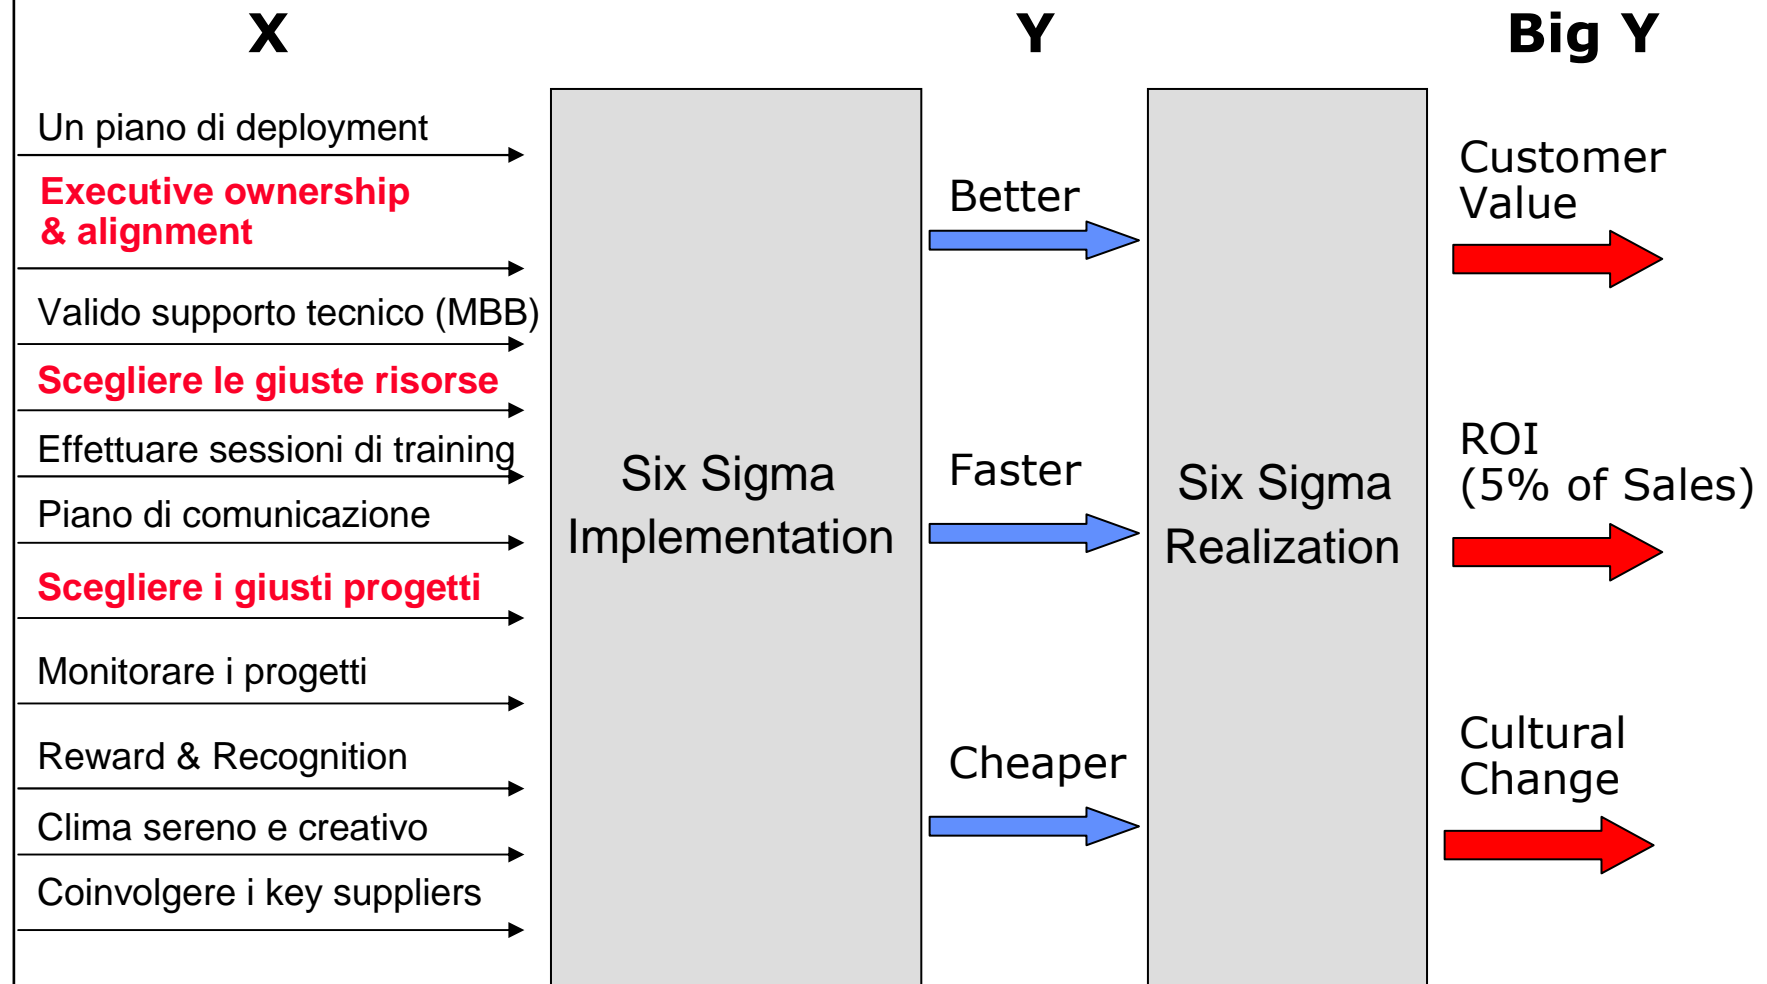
X

Y

Big Y

Un piano di deployment

Executive ownership & alignment

Valido supporto tecnico (MBB)

Scegliere le giuste risorse

Effettuare sessioni di training

Piano di comunicazione

Scegliere i giusti progetti

Monitorare i progetti

Reward & Recognition

Clima sereno e creativo

Coinvolgere i key suppliers

Six Sigma Implementation

Better

Faster

Cheaper

Six Sigma Realization

Customer Value

ROI (5% of Sales)

Cultural Change